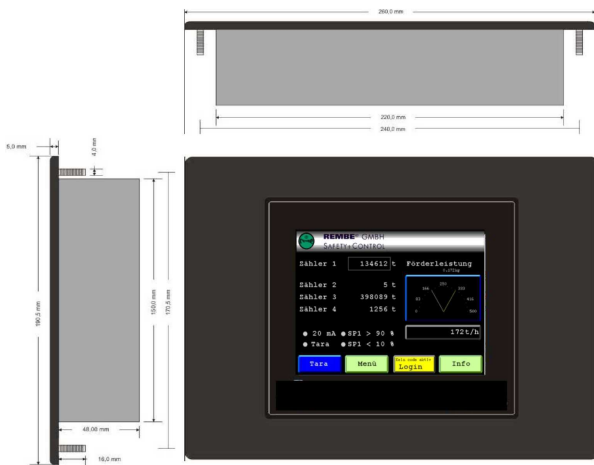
260,0 mm

220,0 mm

240,0 mm

6,0 mm

4,0 mm

190,5 mm

150,0 mm

170,5 mm

48,00 mm

16,0 mm

REMBE® GMBH
SAFETY+CONTROL

Zähler 1 134612 t Förderleistung
t/h

Zähler 2 5 t
Zähler 3 398089 t
Zähler 4 1256 t

● 20 mA ● SP1 > 90 %
● Tara ● SP1 < 10 %

172t/h

Tara
Menü
Login
Info